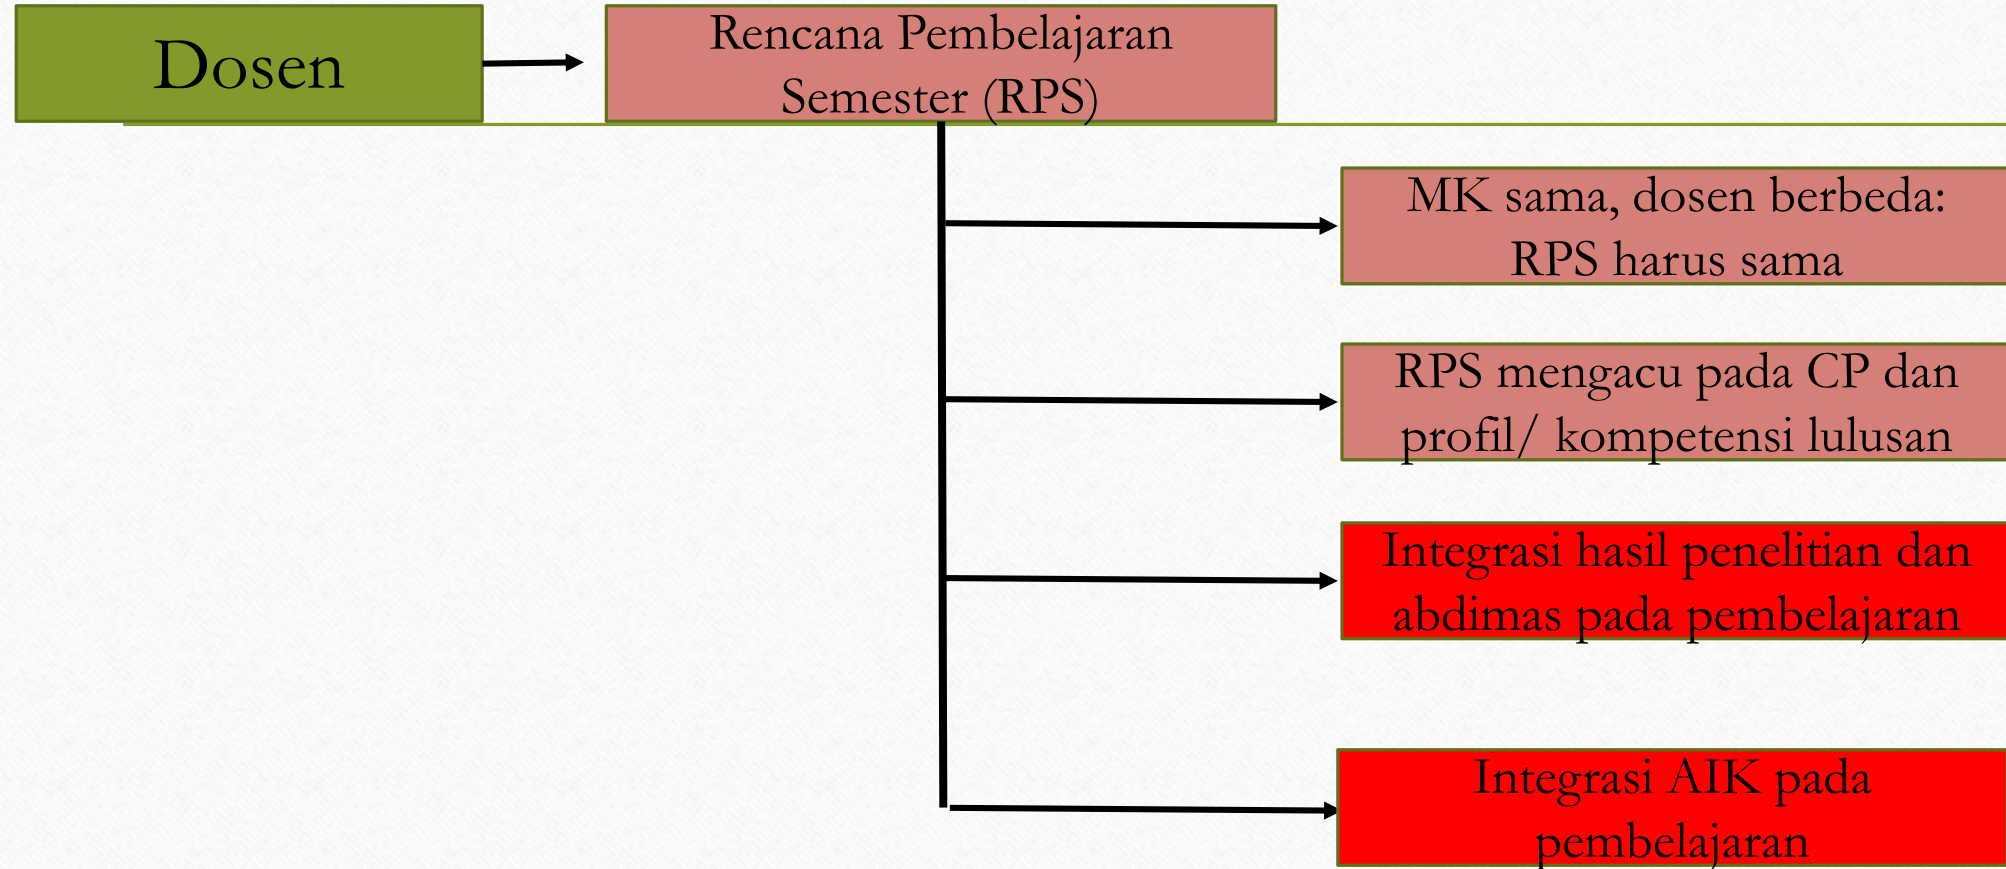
Dosen

Rencana Pembelajaran Semester (RPS)

MK sama, dosen berbeda: RPS harus sama

RPS mengacu pada CP dan profil/ kompetensi lulusan

Integrasi hasil penelitian dan abdimas pada pembelajaran

Integrasi AIK pada pembelajaran